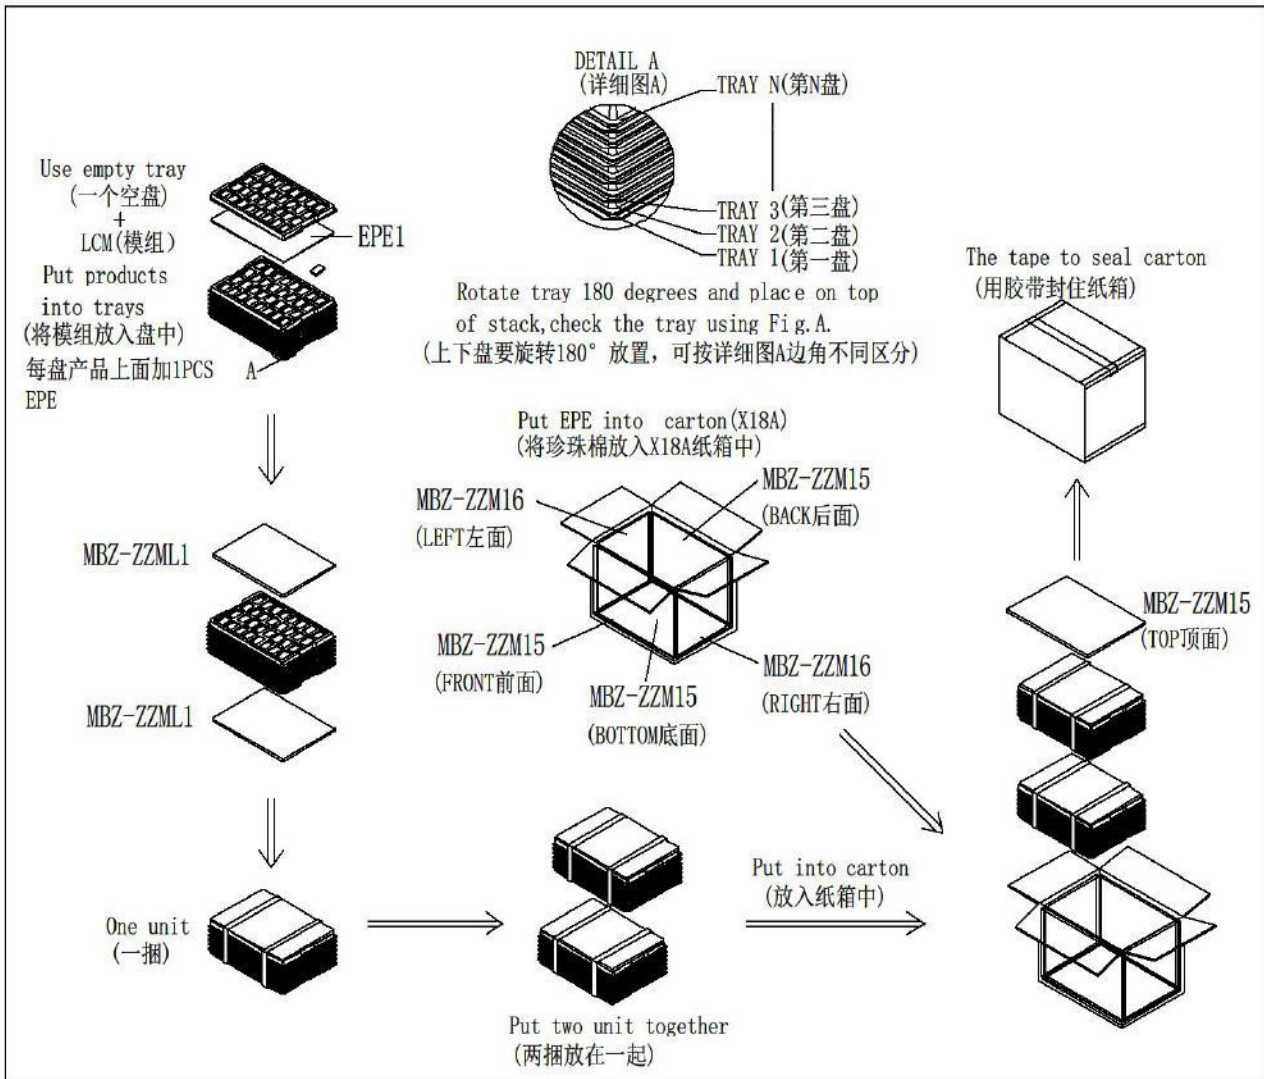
DETAIL A
(详细图A)
TRAY N(第N盘)
TRAY 3(第三盘)
TRAY 2(第二盘)
TRAY 1(第一盘)

Use empty tray
(一个空盘)
+
LCM(模组)
Put products into trays
(将模组放入盘中)
每盘产品上面加1PCS EPE

EPE1

A

Rotate tray 180 degrees and place on top of stack, check the tray using Fig.A.
(上下盘要旋转180° 放置，可按详细图A边角不同区分)

The tape to seal carton
(用胶带封住纸箱)

Put EPE into carton(X18A)
(将珍珠棉放入X18A纸箱中)

MBZ-ZZM16
(LEFT左面)
MBZ-ZZM15
(BACK后面)
MBZ-ZZM15
(FRONT前面)
MBZ-ZZM15
(BOTTOM底面)
MBZ-ZZM16
(RIGHT右面)

MBZ-ZZML1
MBZ-ZZML1

MBZ-ZZM15
(TOP顶面)

One unit
(一捆)

Put two unit together
(两捆放在一起)

Put into carton
(放入纸箱中)